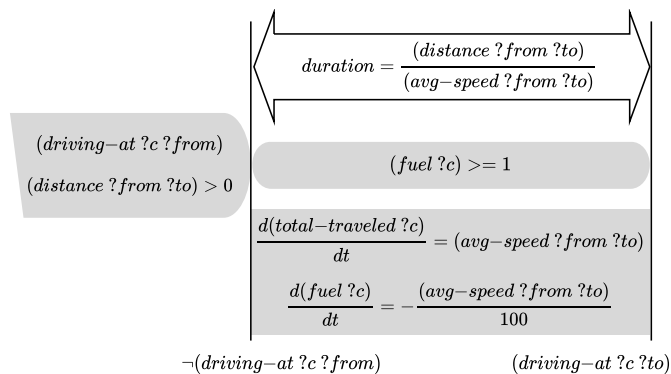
$duration = \frac{(distance\ ?from\ ?to)}{(avg-speed\ ?from\ ?to)}$

$(driving-at\ ?c\ ?from)$

$(distance\ ?from\ ?to) > 0$

$(fuel\ ?c) >= 1$

$\frac{d(total-traveled\ ?c)}{dt} = (avg-speed\ ?from\ ?to)$

$\frac{d(fuel\ ?c)}{dt} = -\frac{(avg-speed\ ?from\ ?to)}{100}$

$\neg(driving-at\ ?c\ ?from)$

$(driving-at\ ?c\ ?to)$